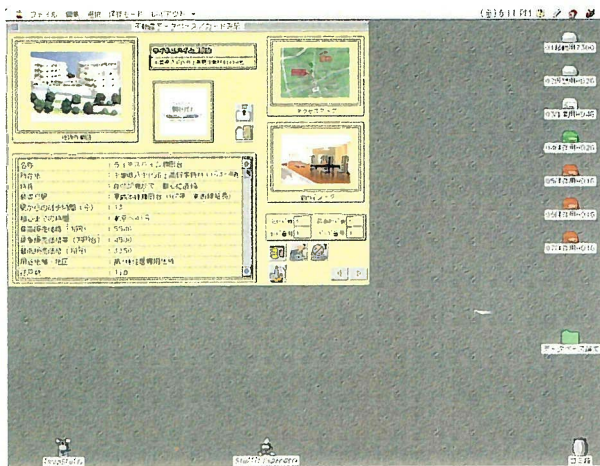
ファイル 編集 表示 検索モード レイアウト

(金) 6:11 PM

不動産データベース/カード表示

物件外観

名称
所在地
形態
最寄り駅
駅から徒歩(分)
都心までの時間
価格
専有面積
所在地・地区

周辺地図

室内イメージ

ゴミ箱